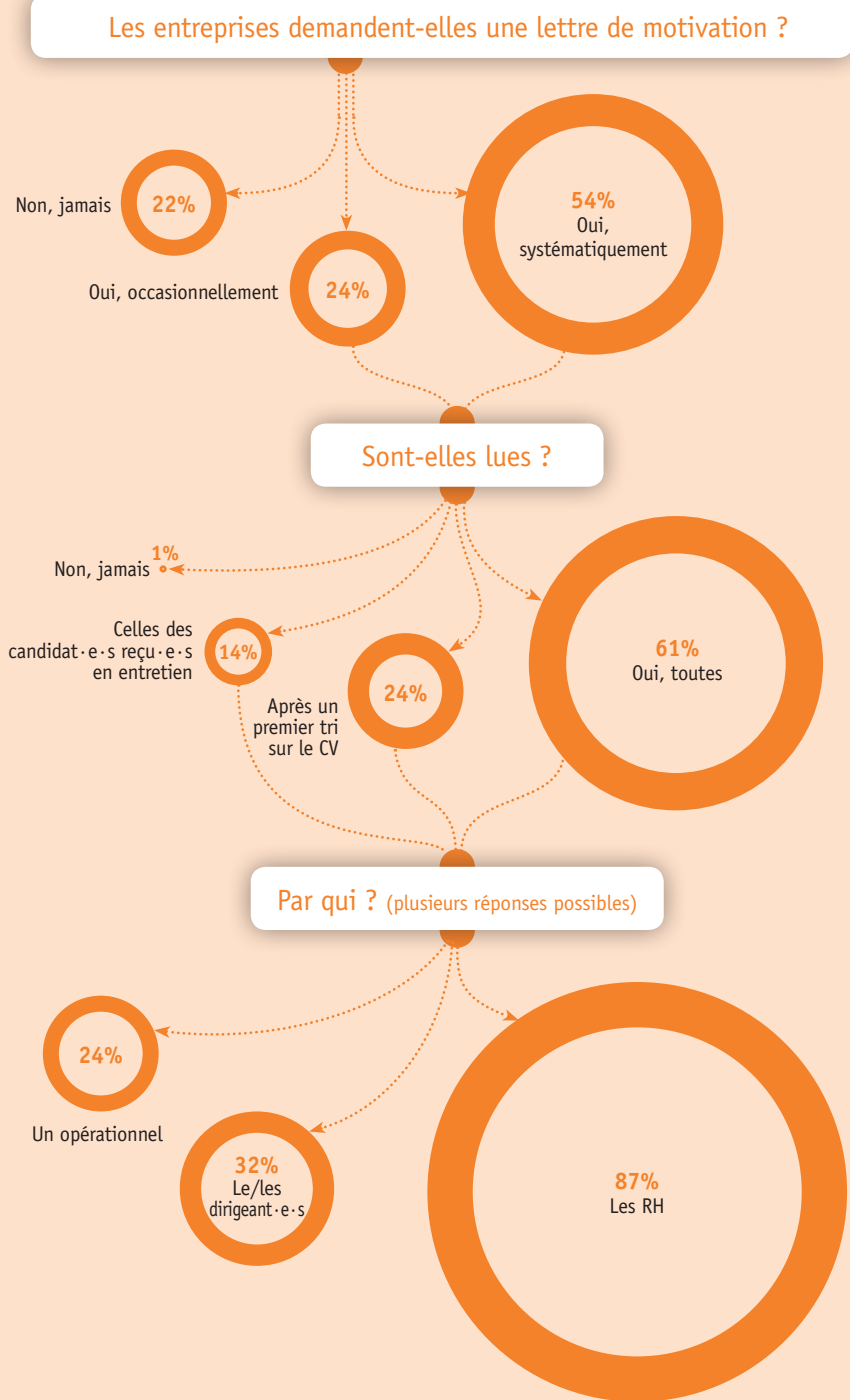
Les entreprises demandent-elles une lettre de motivation ?

Non, jamais 22%

Oui, occasionnellement 24%

54%
Oui, systématiquement

Sont-elles lues ?

Non, jamais 1%

Celles des candidat·e·s reçu·e·s en entretien 14%

24%
Après un premier tri sur le CV

61%
Oui, toutes

Par qui ? (plusieurs réponses possibles)

24%
Un opérationnel

32%
Le/les dirigeant·e·s

87%
Les RH